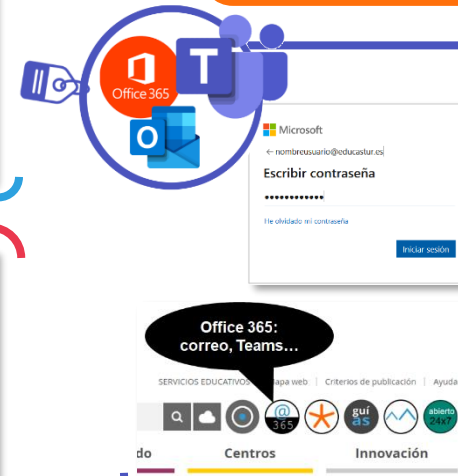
Office 365

Microsoft

← nombreusuario@educastur.es

Escribir contraseña

••••••••••••

He olvidado mi contraseña

Iniciar sesión

Office 365: correo, Teams…

SERVICIOS EDUCATIVOS | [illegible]apa web | Criterios de publicación | Ayuda

@ 365

guí as

abierto 24x7

do

Centros

Innovación